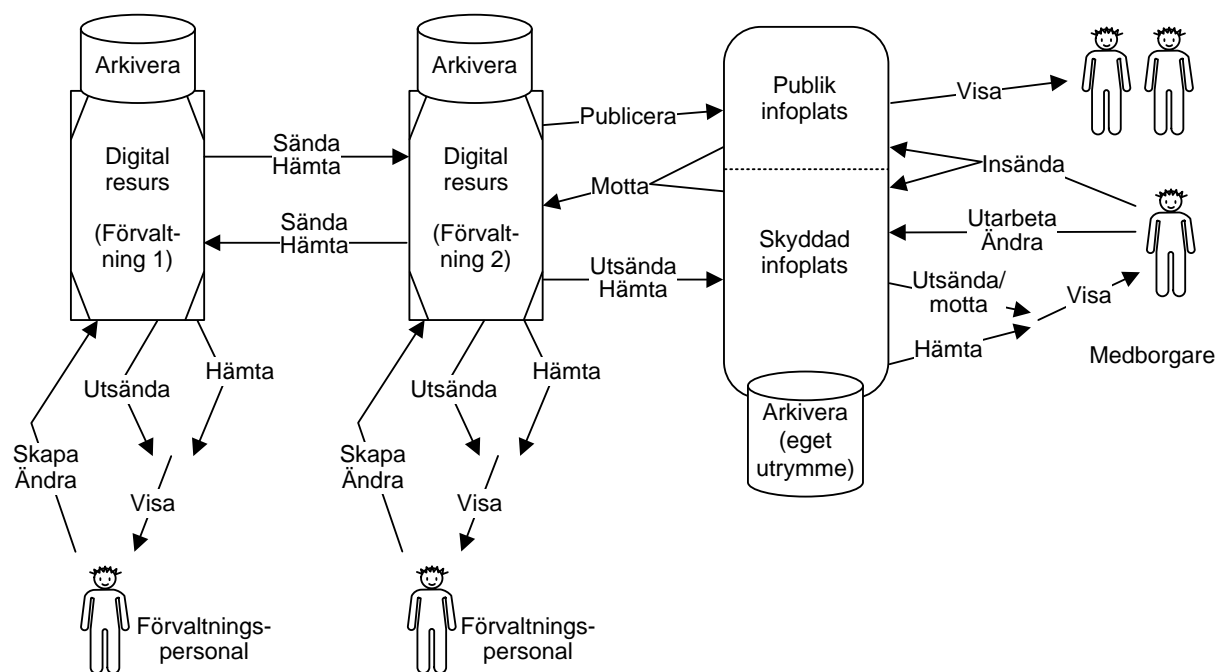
Arkivera

Digital resurs

(Förvaltning 1)

Sända Hämta

Sända Hämta

Arkivera

Digital resurs

(Förvaltning 2)

Publicera

Motta

Utsända Hämta

Publik infoplats

Skyddad infoplats

Arkivera (eget utrymme)

Visa

Insända

Utarbeta Ändra

Utsända/ motta

Visa

Hämta

Medborgare

Skapa Ändra

Utsända

Hämta

Visa

Förvaltnings-personal

Skapa Ändra

Utsända

Hämta

Visa

Förvaltnings-personal